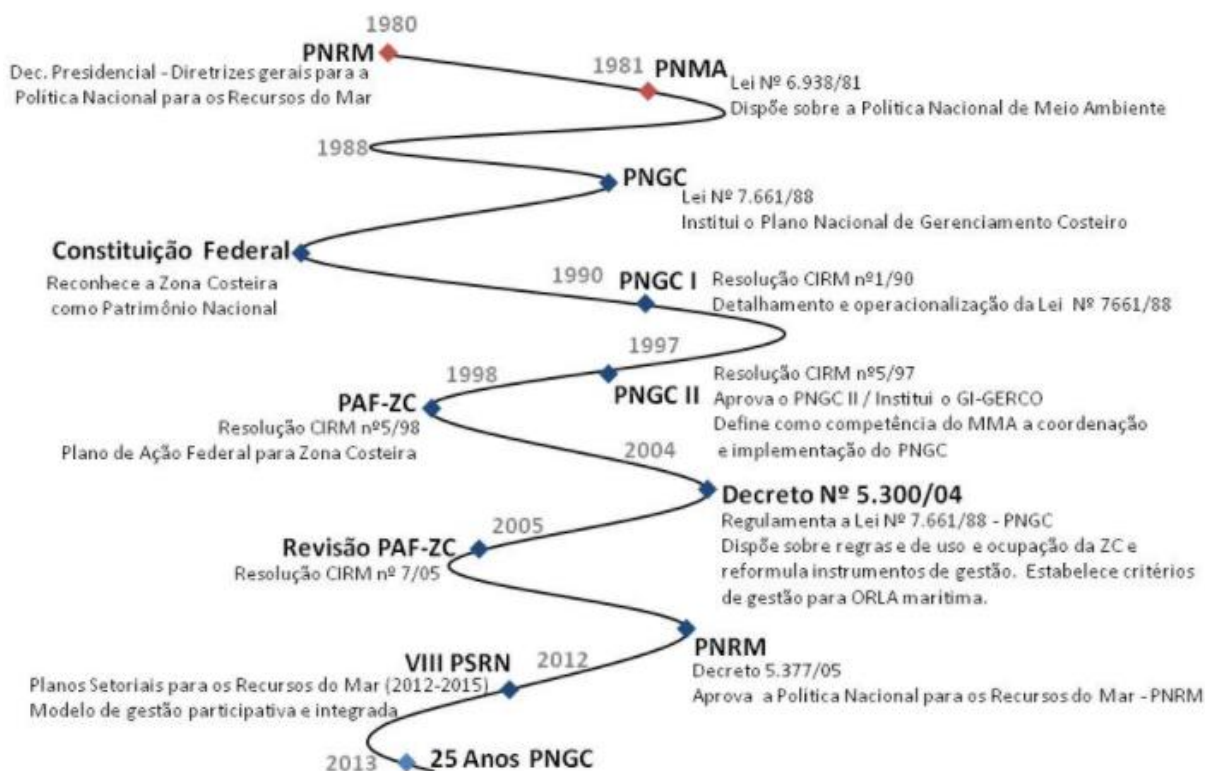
1980
PNRM
Dec. Presidencial - Diretrizes gerais para a Política Nacional para os Recursos do Mar

1981 PNMA
Lei Nº 6.938/81
Dispõe sobre a Política Nacional de Meio Ambiente

1988
PNGC
Lei Nº 7.661/88
Institui o Plano Nacional de Gerenciamento Costeiro

Constituição Federal
Reconhece a Zona Costeira como Patrimônio Nacional

1990 PNGC I
Resolução CIRM nº1/90
Detalhamento e operacionalização da Lei Nº 7661/88

1997
PNGC II
Resolução CIRM nº5/97
Aprova o PNGC II / Institui o GI-GERCO
Define como competência do MMA a coordenação e implementação do PNGC

1998
PAF-ZC
Resolução CIRM nº5/98
Plano de Ação Federal para Zona Costeira

2004
Decreto Nº 5.300/04
Regulamenta a Lei Nº 7.661/88 - PNGC
Dispõe sobre regras e de uso e ocupação da ZC e reformula instrumentos de gestão. Estabelece critérios de gestão para ORLA maritima.

2005
Revisão PAF-ZC
Resolução CIRM nº 7/05

PNRM
Decreto 5.377/05
Aprova a Política Nacional para os Recursos do Mar - PNRM

VIII PSRN 2012
Planos Setoriais para os Recursos do Mar (2012-2015)
Modelo de gestão participativa e integrada

2013 25 Anos PNGC